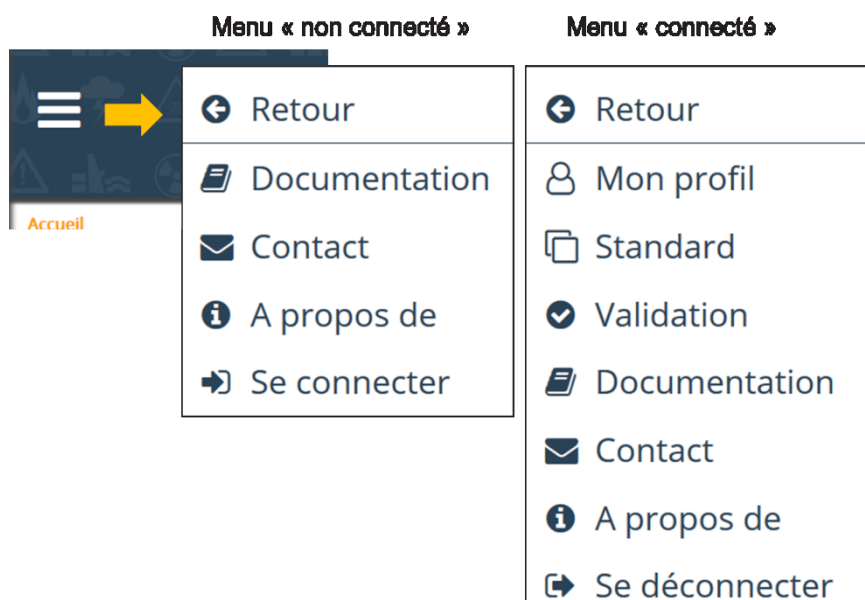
Menu « non connecté »

Accueil

Retour

Documentation

Contact

A propos de

Se connecter

Menu « connecté »

Retour

Mon profil

Standard

Validation

Documentation

Contact

A propos de

Se déconnecter